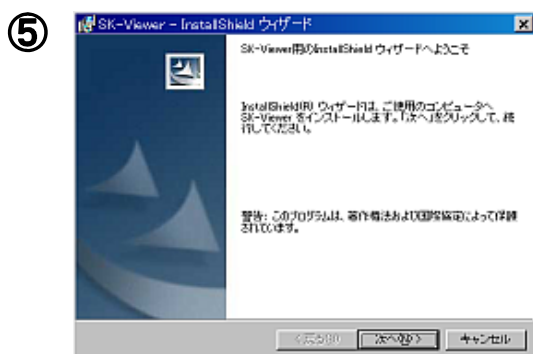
⑤

SK-Viewer - InstallShield ウィザード

×

SK-Viewer用のInstallShield ウィザードへようこそ

InstallShield(R) ウィザードは、ご使用のコンピュータへ SK-Viewer をインストールします。「次へ」をクリックして、続行してください。

警告: このプログラムは、著作権法および国際協定によって保護されています。

< 戻る(B)

次へ(N) >

キャンセル